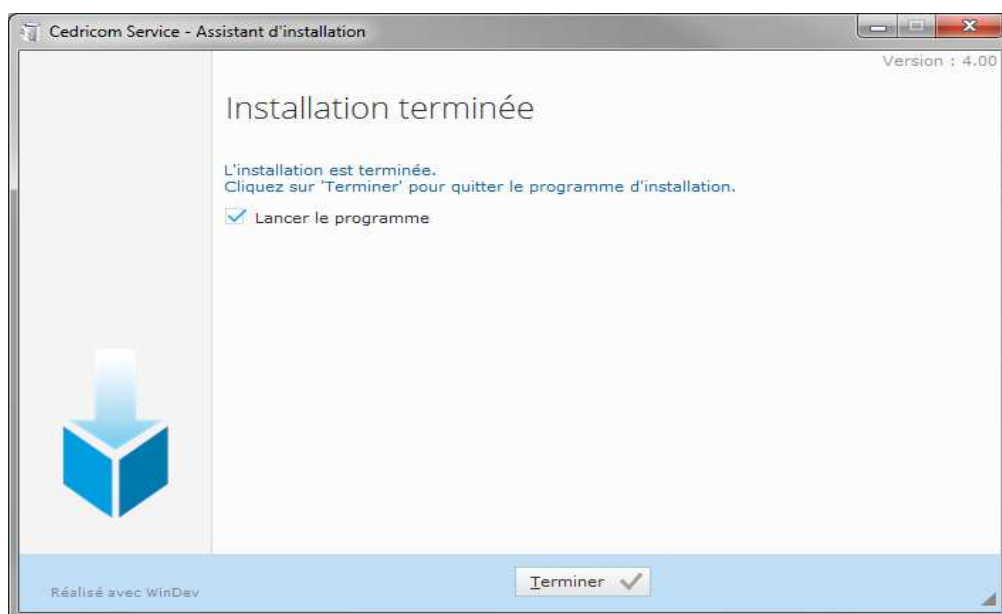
Cedricom Service - Assistant d'installation

Version : 4.00

Installation terminée

L'installation est terminée.
Cliquez sur 'Terminer' pour quitter le programme d'installation.

Lancer le programme

Réalisé avec WinDev

Terminer